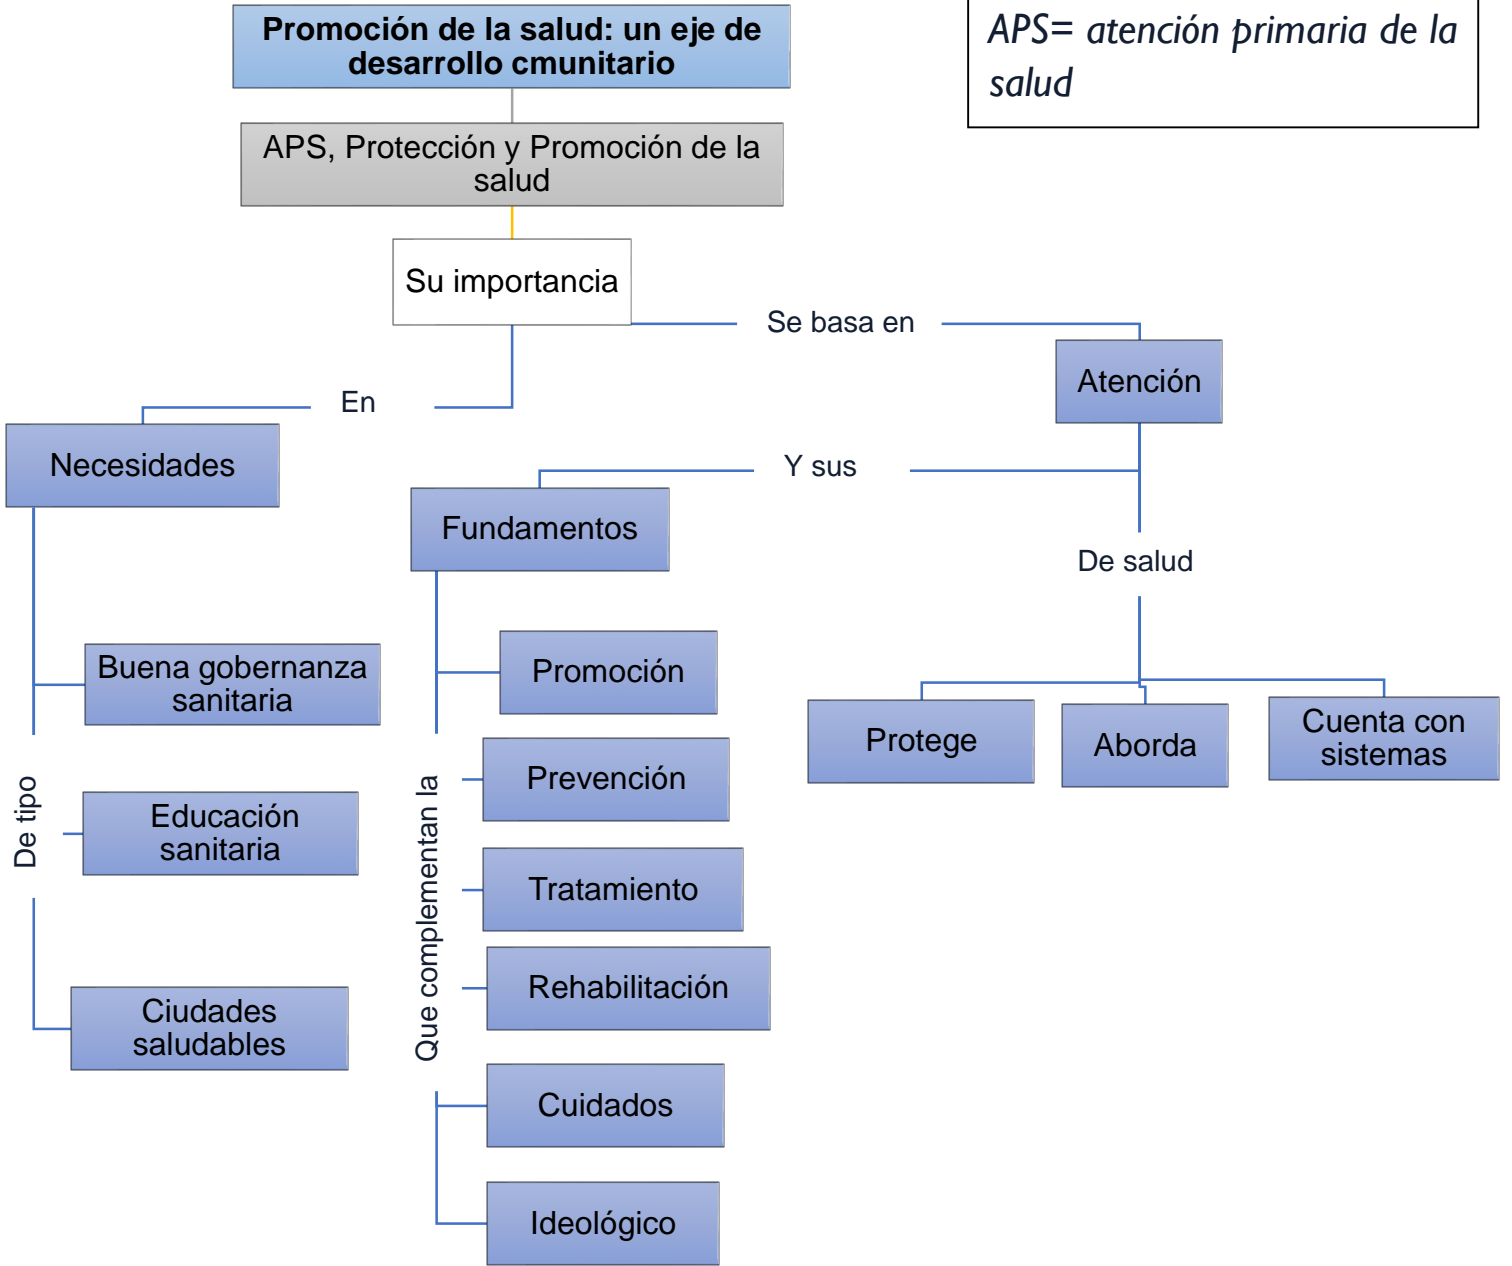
Promoción de la salud: un eje de desarrollo cmunitario

APS= atención primaria de la salud

APS, Protección y Promoción de la salud

Su importancia

Se basa en

Atención

En

Necesidades

Y sus

Fundamentos

De salud

Buena gobernanza sanitaria

De tipo

Educación sanitaria

Ciudades saludables

Que complementan la

Promoción

Prevención

Tratamiento

Rehabilitación

Cuidados

Ideológico

Protege

Aborda

Cuenta con sistemas